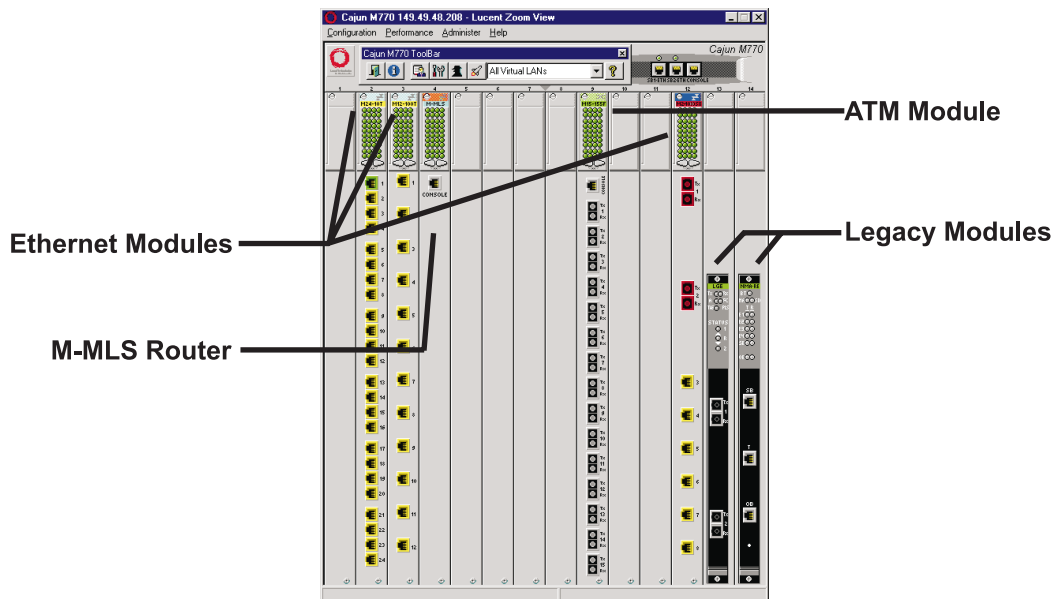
Cajun M770 149.49.48.208 - Lucent Zoom View

Configuration Performance Administer Help

Cajun M770 ToolBar

All Virtual LANs

Cajun M770

1 2 3 4 5 6 7 8 9 10 11 12 13 14

M24-10T M12-100T M-MLS M16-100F

CONSOLE

1 2 3 4 5 6 7 8 9 10 11 12 13 14 15 16 17 18 19 20 21 22 23 24

1 2 3 4 5 6 7 8 9 10 11 12

ATM Module

Ethernet Modules

Legacy Modules

M-MLS Router